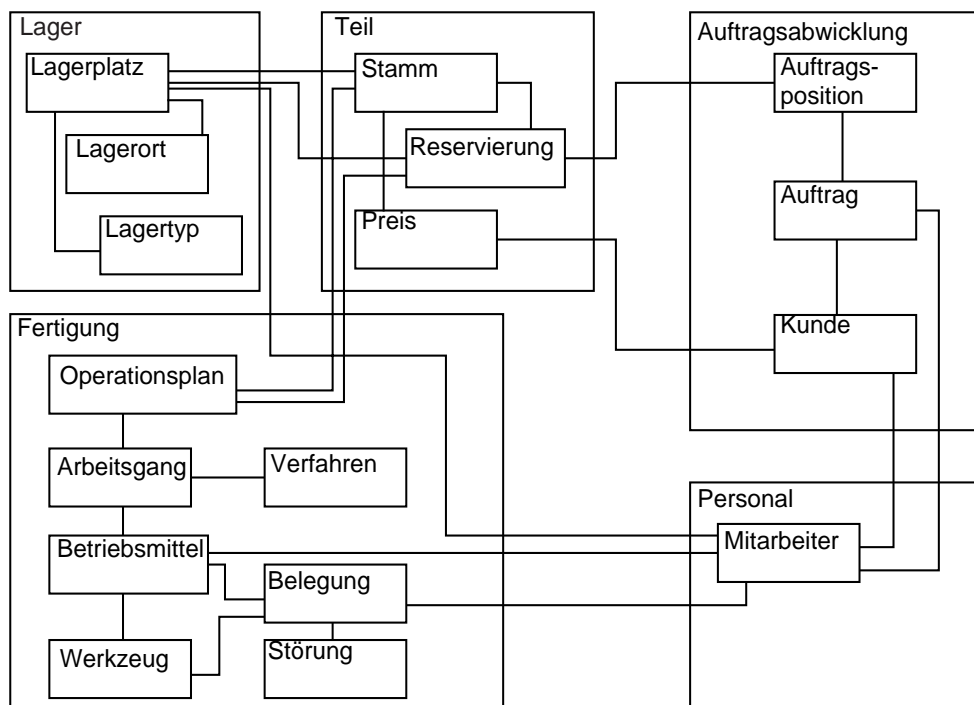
Lager
Lagerplatz
Lagerort
Lagertyp

Teil
Stamm
Reservierung
Preis

Auftragsabwicklung
Auftragsposition
Auftrag
Kunde

Fertigung
Operationsplan
Arbeitsgang
Verfahren
Betriebsmittel
Belegung
Werkzeug
Störung

Personal
Mitarbeiter